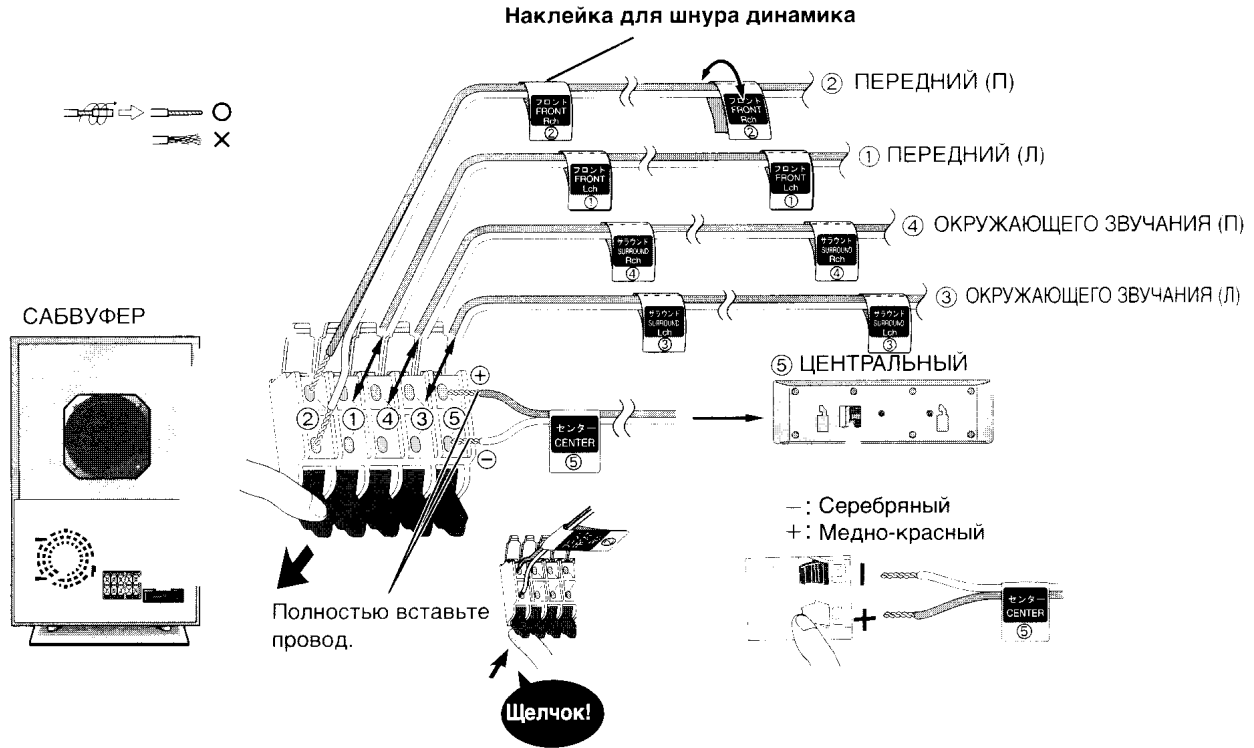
Наклейка для шнура динамика

O
×

フロント
FRONT
Rch
②

フロント
FRONT
Rch
②

② ПЕРЕДНИЙ (П)

フロント
FRONT
Lch
①

フロント
FRONT
Lch
①

① ПЕРЕДНИЙ (Л)

サラウンド
SURROUND
Rch
④

サラウンド
SURROUND
Rch
④

④ ОКРУЖАЮЩЕГО ЗВУЧАНИЯ (П)

サラウンド
SURROUND
Lch
③

サラウンド
SURROUND
Lch
③

③ ОКРУЖАЮЩЕГО ЗВУЧАНИЯ (Л)

САБВУФЕР

② ① ④ ③ ⑤

+

−

センター
CENTER
⑤

⑤ ЦЕНТРАЛЬНЫЙ

−: Серебряный
+: Медно-красный

Полностью вставьте провод.

センター
CENTER
⑤

Щелчок!